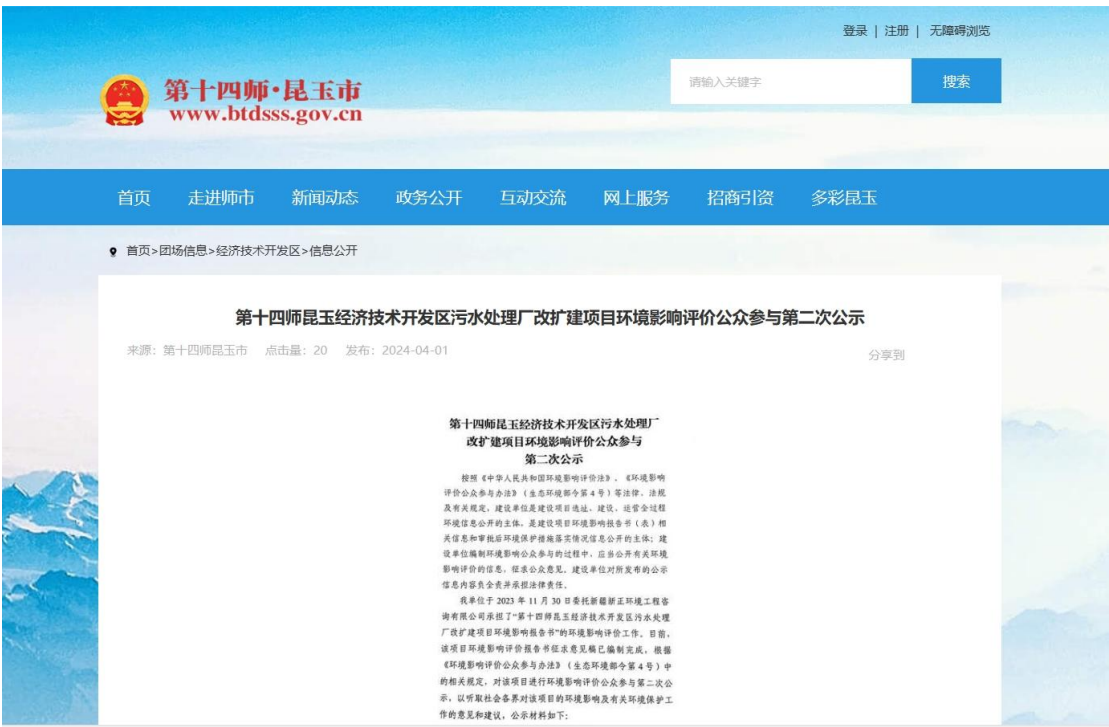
登录 | 注册 | 无障碍浏览

第十四师·昆玉市
www.btdsss.gov.cn

请输入关键字

搜索

首页 走进师市 新闻动态 政务公开 互动交流 网上服务 招商引资 多彩昆玉

首页>团场信息>经济技术开发区>信息公开

第十四师昆玉经济技术开发区污水处理厂改扩建项目环境影响评价公众参与第二次公示

来源：第十四师昆玉市 点击量：20 发布：2024-04-01

分享到

第十四师昆玉经济技术开发区污水处理厂改扩建项目环境影响评价公众参与第二次公示

按照《中华人民共和国环境影响评价法》、《环境影响评价公众参与办法》（生态环境部令第4号）等法律、法规及有关规定，建设单位是建设项目选址、建设、运营全过程环境信息公开的主体，是建设项目环境影响报告书（表）相关信息和审批后环境保护措施落实情况信息公开的主体；建设单位编制环境影响公众参与的过程中，应当公开有关环境影响评价的信息，征求公众意见，建设单位对所发布的公示信息内容负全责并承担法律责任。

我单位于2023年11月30日委托新疆新正环境工程咨询有限公司承担了"第十四师昆玉经济技术开发区污水处理厂改扩建项目环境影响报告书"的环境影响评价工作。目前，该项目环境影响评价报告书征求意见稿已编制完成，根据《环境影响评价公众参与办法》（生态环境部令第4号）中的相关规定，对该项目进行环境影响评价公众参与第二次公示，以听取社会各界对该项目的环境影响及有关环境保护工作的意见和建议，公示材料如下：